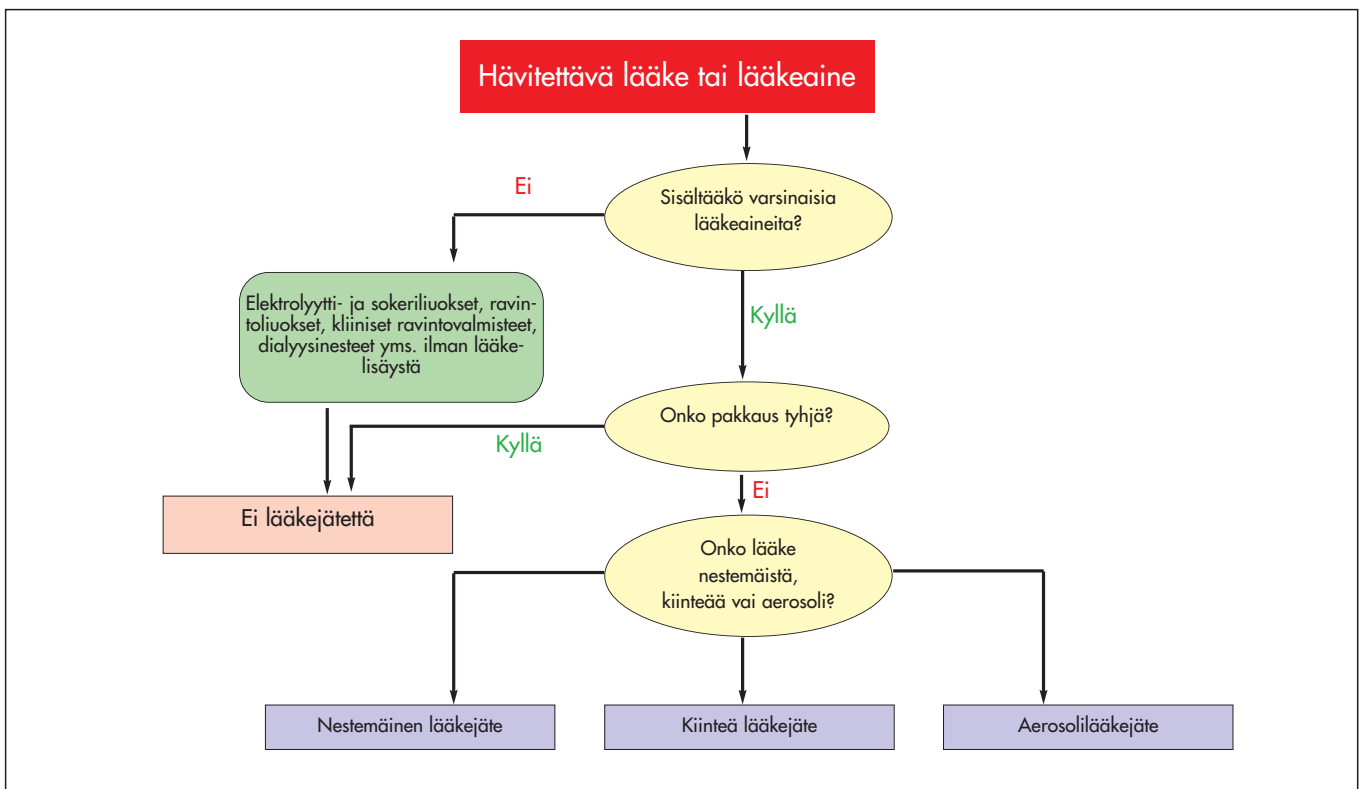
Hävitettävä lääke tai lääkeaine

Ei

Sisältääkö varsinaisia lääkeaineita?

Elektrolyytti- ja sokeriliuokset, ravintoliuokset, kliiniset ravintovalmisteet, dialyysinesteet yms. ilman lääkelisäystä

Kyllä

Onko pakkaus tyhjä?

Kyllä

Ei lääkejätettä

Ei

Onko lääke nestemäistä, kiinteää vai aerosoli?

Nestemäinen lääkejäte

Kiinteä lääkejäte

Aerosolilääkejäte